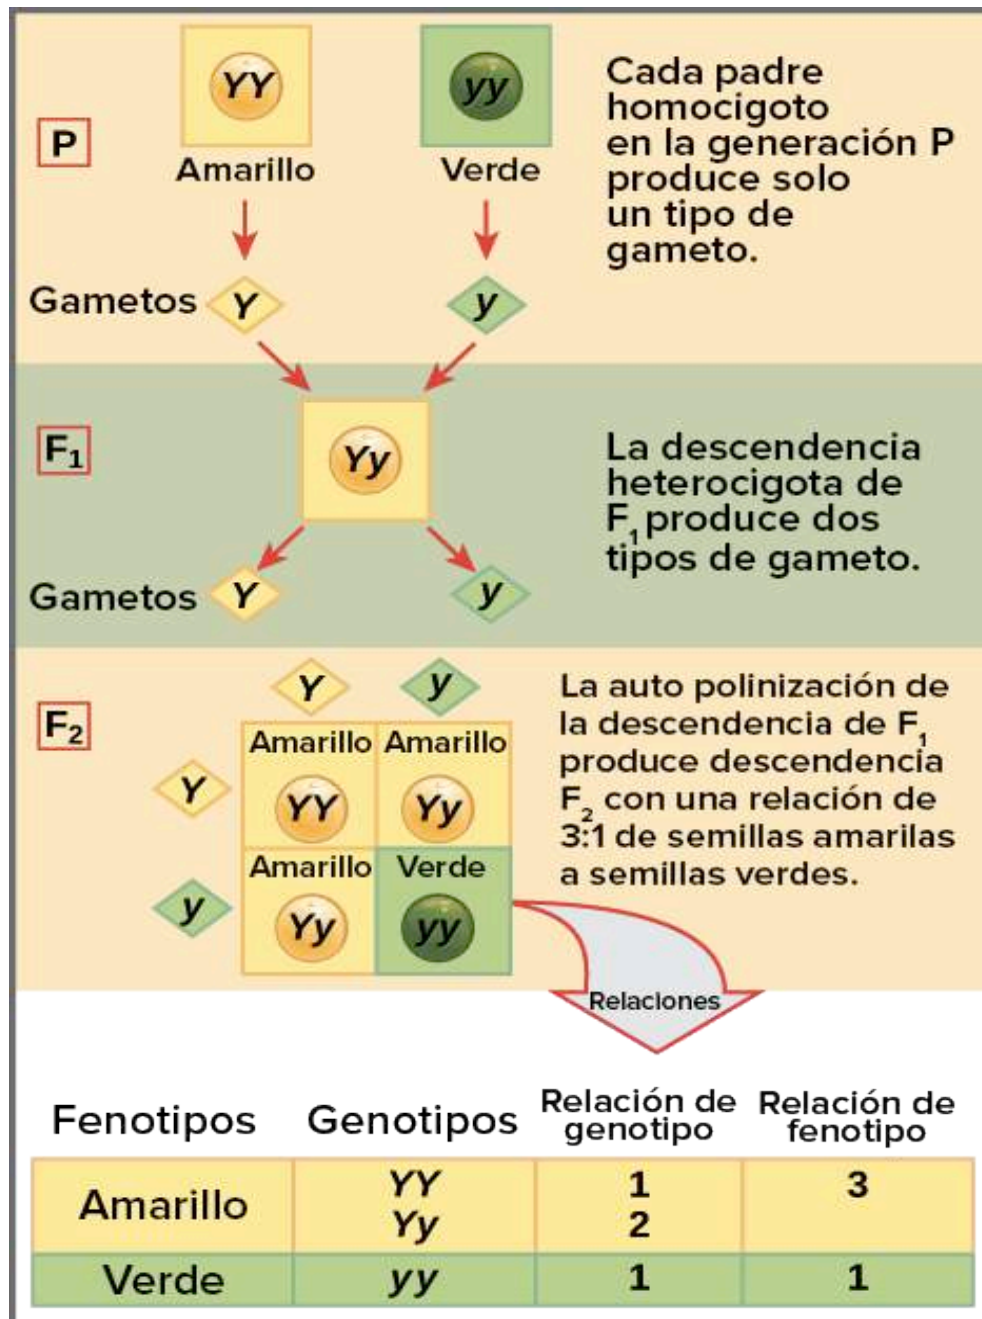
P

YY
Amarillo

yy
Verde

Cada padre homocigoto en la generación P produce solo un tipo de gameto.

Gametos Y y

$F_1$

Yy

La descendencia heterocigota de $F_1$ produce dos tipos de gameto.

Gametos Y y

$F_2$

| | Y | y |
|---|---|---|
| Y | Amarillo YY | Amarillo Yy |
| y | Amarillo Yy | Verde yy |

La auto polinización de la descendencia de $F_1$ produce descendencia $F_2$ con una relación de 3:1 de semillas amarilas a semillas verdes.

Relaciones

| Fenotipos | Genotipos | Relación de genotipo | Relación de fenotipo |
|---|---|---|---|
| Amarillo | YY<br>Yy | 1<br>2 | 3 |
| Verde | yy | 1 | 1 |